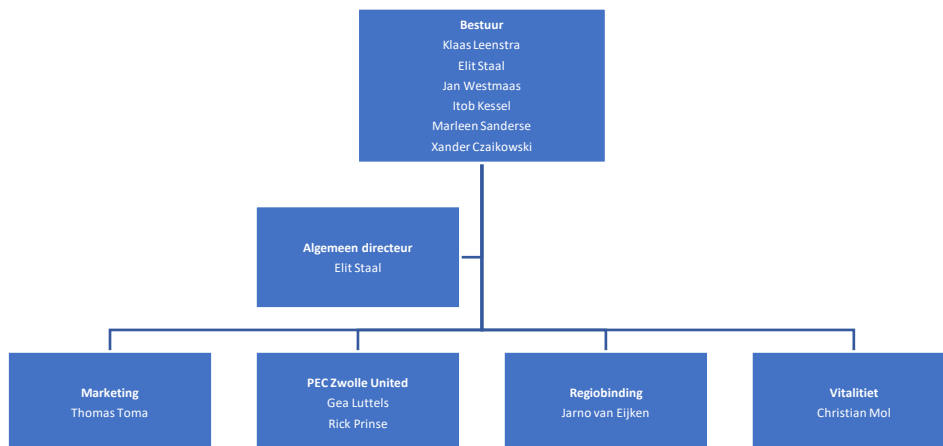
Bestuur
Klaas Leenstra
Elit Staal
Jan Westmaas
Itob Kessel
Marleen Sanderse
Xander Czaikowski

Algemeen directeur
Elit Staal

Marketing
Thomas Toma

PEC Zwolle United
Gea Luttels
Rick Prinse

Regiobinding
Jarno van Eijken

Vitalitiet
Christian Mol